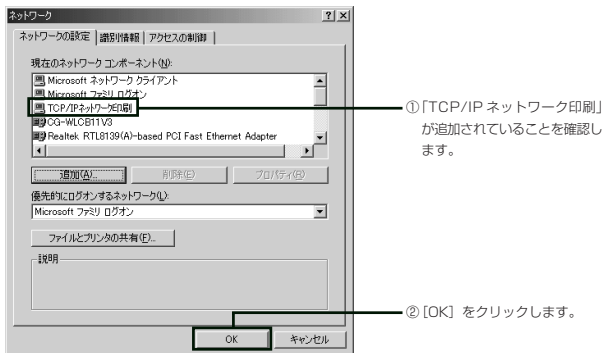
ネットワーク ?×

ネットワークの設定 | 識別情報 | アクセスの制御

現在のネットワーク コンポーネント(N):

Microsoft ネットワーク クライアント

Microsoft ファミリ ログオン

TCP/IPネットワーク印刷

CG-WLCB11V3

Realtek RTL8139(A)-based PCI Fast Ethernet Adapter

追加(A)... 削除(E) プロパティ(R)

優先的にログオンするネットワーク(L):

Microsoft ファミリ ログオン

ファイルとプリンタの共有(F)...

説明

OK キャンセル

①「TCP/IP ネットワーク印刷」が追加されていることを確認します。

②[OK] をクリックします。